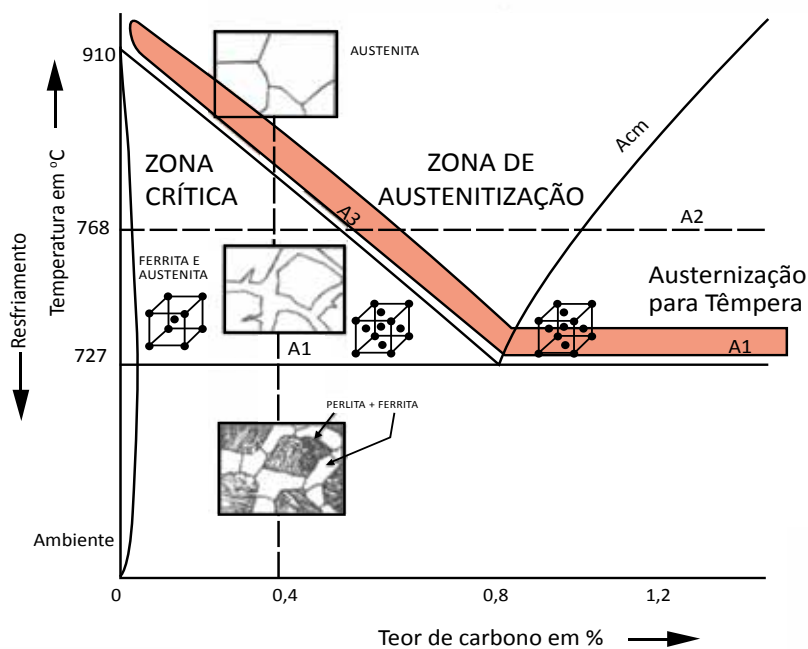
910
768
727
Ambiente
Temperatura em °C
Resfriamento
AUSTENITA
ZONA CRÍTICA
ZONA DE AUSTENITIZAÇÃO
Acm
A3
A2
FERRITA E AUSTENITA
Austernização para Têmpera
A1
A1
PERLITA + FERRITA
0
0,4
0,8
1,2
Teor de carbono em %